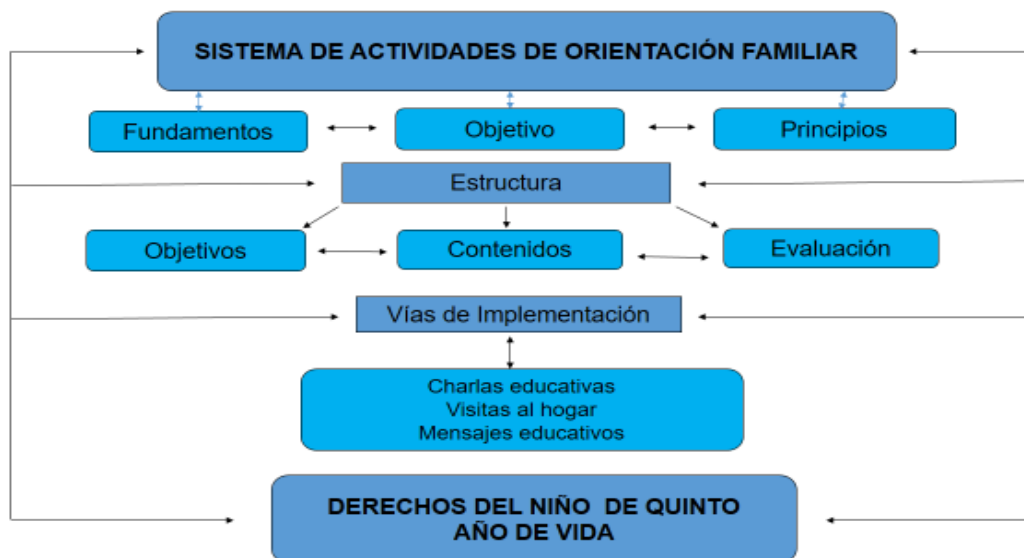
SISTEMA DE ACTIVIDADES DE ORIENTACIÓN FAMILIAR

Fundamentos

Objetivo

Principios

Estructura

Objetivos

Contenidos

Evaluación

Vías de Implementación

Charlas educativas
Visitas al hogar
Mensajes educativos

DERECHOS DEL NIÑO DE QUINTO AÑO DE VIDA